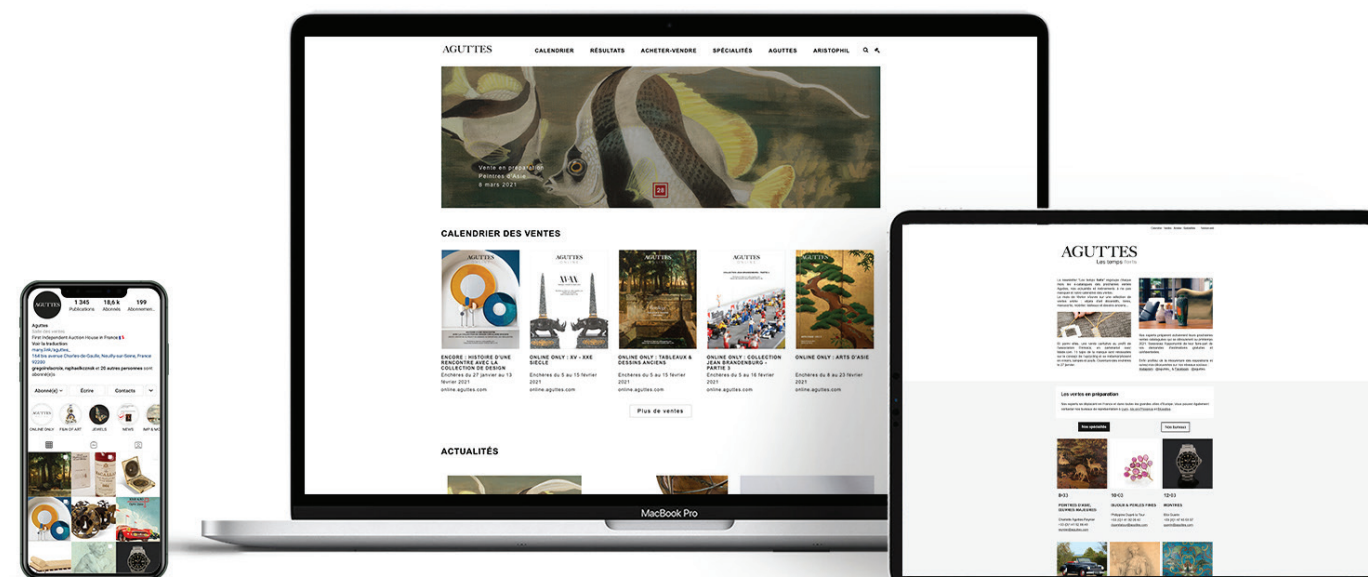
AGUTTES
1 345 Publications
18,6 k Abonnés
199 Abonnements
Aguttes
Salle des ventes
First independent Auction House in France
Voir la traduction
many.link/aguttes
164 bis avenue Charles de Gaulle, Neuilly-sur-Seine, France 92200
gregoirelecroix, raphaelkcomik et 26 autres personnes sont abonné(e)s
Abonné(e)
Écrire
Contacts
ONLINE ONLY
FIGURE OF ART
JEWELS
NEWS
IMP & MOD

AGUTTES
CALENDRIER
RÉSULTATS
ACHETER-VENDRE
SPÉCIALITÉS
AGUTTES
ARISTOPHIL

Vente en préparation
Peintres d'Asie
8 mars 2021

CALENDRIER DES VENTES

ENCORE : HISTOIRE D'UNE RENCONTRE AVEC LA COLLECTION DE DESIGN
Enchères du 27 janvier au 13 février 2021
online.aguttes.com

ONLINE ONLY : XV - XXE SIÈCLE
Enchères du 5 au 15 février 2021
online.aguttes.com

ONLINE ONLY : TABLEAUX & DESSINS ANCIENS
Enchères du 5 au 15 février 2021
online.aguttes.com

ONLINE ONLY : COLLECTION JEAN BRANDENBURG - PARTIE 3
Enchères du 5 au 16 février 2021
online.aguttes.com

ONLINE ONLY : ARTS D'ASIE
Enchères du 8 au 23 février 2021
online.aguttes.com

Plus de ventes

ACTUALITÉS

MacBook Pro

AGUTTES
Les temps forts

Les ventes en préparation

8-03
PEINTRES D'ASIE
10-03
BIJOUX & PERLES FINES
12-03
MONTRES